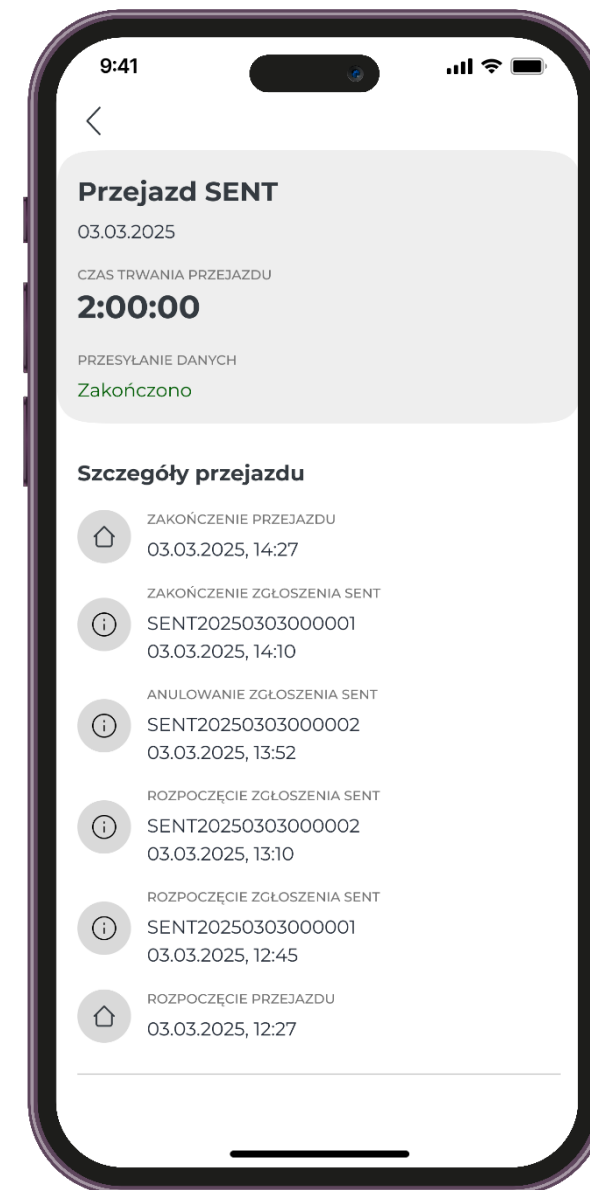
9:41

<

Przejazd SENT

03.03.2025

CZAS TRWANIA PRZEJAZDU

2:00:00

PRZESYŁANIE DANYCH

Zakończono

Szczegóły przejazdu

ZAKOŃCZENIE PRZEJAZDU
03.03.2025, 14:27

ZAKOŃCZENIE ZGŁOSZENIA SENT
SENT20250303000001
03.03.2025, 14:10

ANULOWANIE ZGŁOSZENIA SENT
SENT20250303000002
03.03.2025, 13:52

ROZPOCZĘCIE ZGŁOSZENIA SENT
SENT20250303000002
03.03.2025, 13:10

ROZPOCZĘCIE ZGŁOSZENIA SENT
SENT20250303000001
03.03.2025, 12:45

ROZPOCZĘCIE PRZEJAZDU
03.03.2025, 12:27